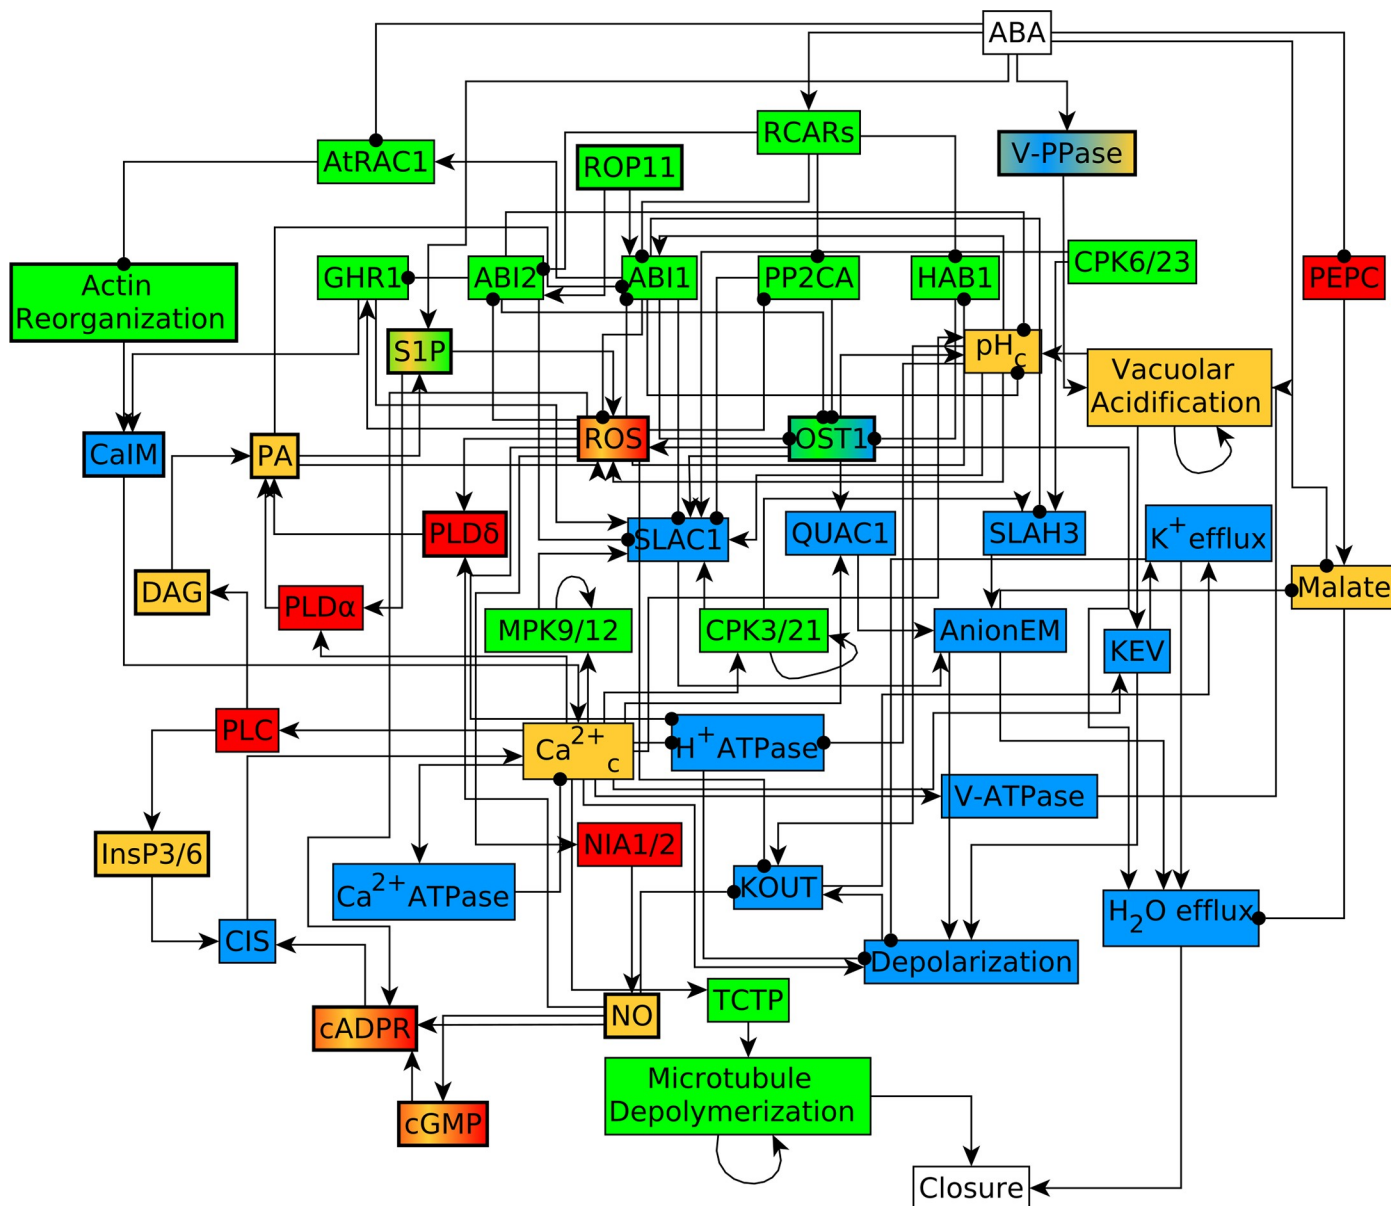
ABA
RCARs
V-PPase
AtRAC1
ROP11
Actin Reorganization
GHR1
ABI2
ABI1
PP2CA
HAB1
CPK6/23
PEPC
S1P
$pH_c$
Vacuolar Acidification
CaIM
PA
ROS
OST1
PLDδ
SLAC1
QUAC1
SLAH3
$K^+$efflux
DAG
PLDα
MPK9/12
CPK3/21
AnionEM
Malate
KEV
PLC
$Ca^{2+}_c$
$H^+$ATPase
V-ATPase
InsP3/6
NIA1/2
$Ca^{2+}$ATPase
KOUT
$H_2O$ efflux
CIS
Depolarization
TCTP
cADPR
NO
Microtubule Depolymerization
cGMP
Closure